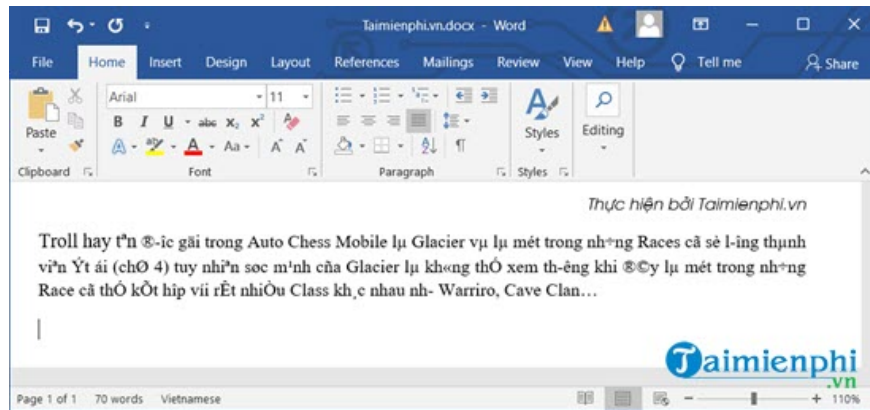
Taimienphi.vn.docx - Word

File Home Insert Design Layout References Mailings Review View Help Tell me Share

Arial 11

B I U abc $x_2$ $x^2$

A Aa A A

Paste

Clipboard Font Paragraph Styles

Styles Editing

Thực hiện bởi Taimienphi.vn

Troll hay t³n ®­îc gäi trong Auto Chess Mobile lµ Glacier vµ lµ mét trong nh÷ng Races cã sè l­îng thµnh vi³n Ýt ái (chØ 4) tuy nhi³n søc m¹nh cña Glacier lµ kh«ng thÓ xem th­êng khi ®©y lµ mét trong nh÷ng Race cã thÓ kÕt hîp víi rÊt nhiÒu Class kh¸c nhau nh­ Warriro, Cave Clan…

Taimienphi.vn

Page 1 of 1 70 words Vietnamese 110%